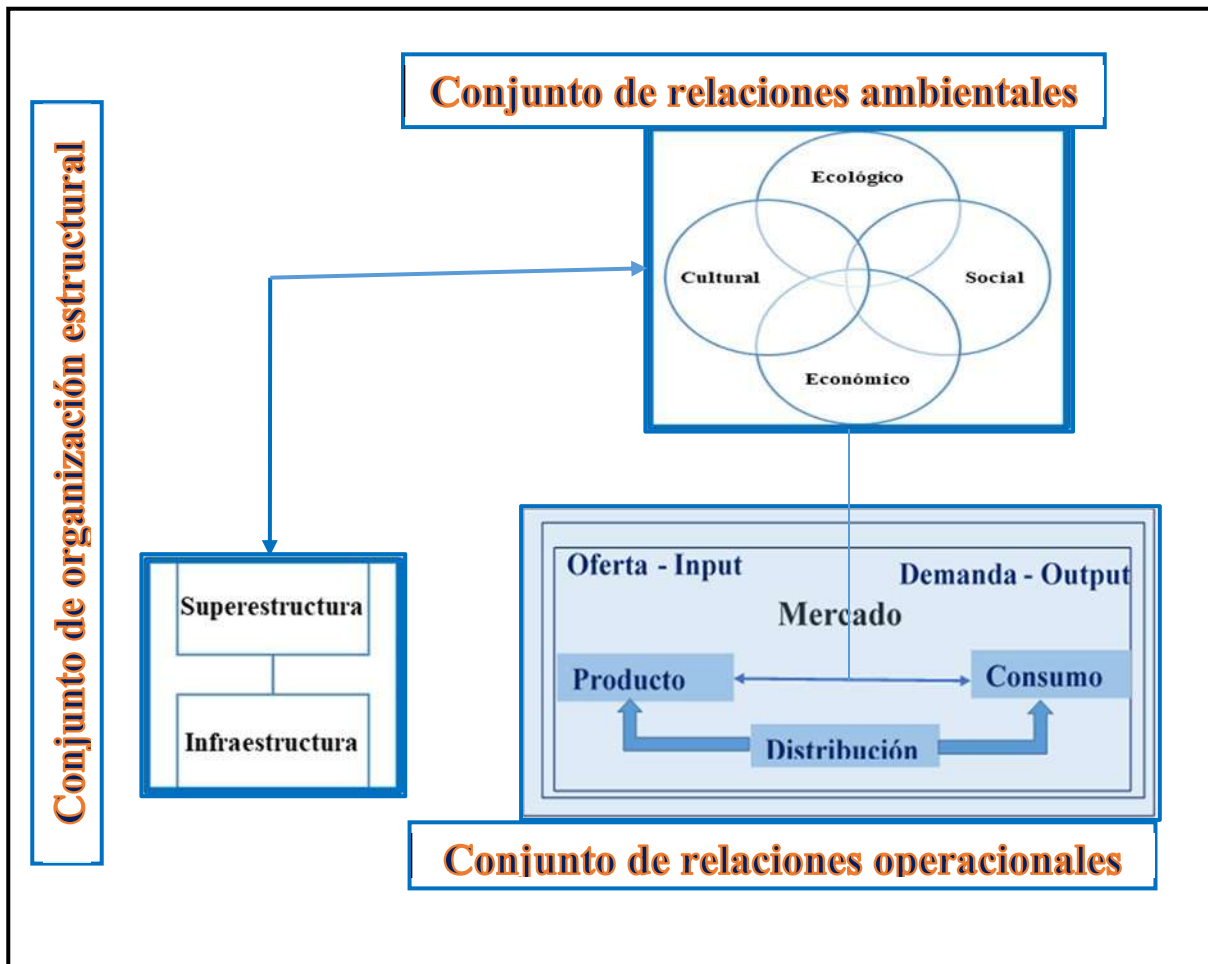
Conjunto de relaciones ambientales

Conjunto de organización estructural

Ecológico
Cultural
Social
Económico

Superestructura
Infraestructura

Oferta - Input
Demanda - Output
Mercado
Producto
Consumo
Distribución

Conjunto de relaciones operacionales